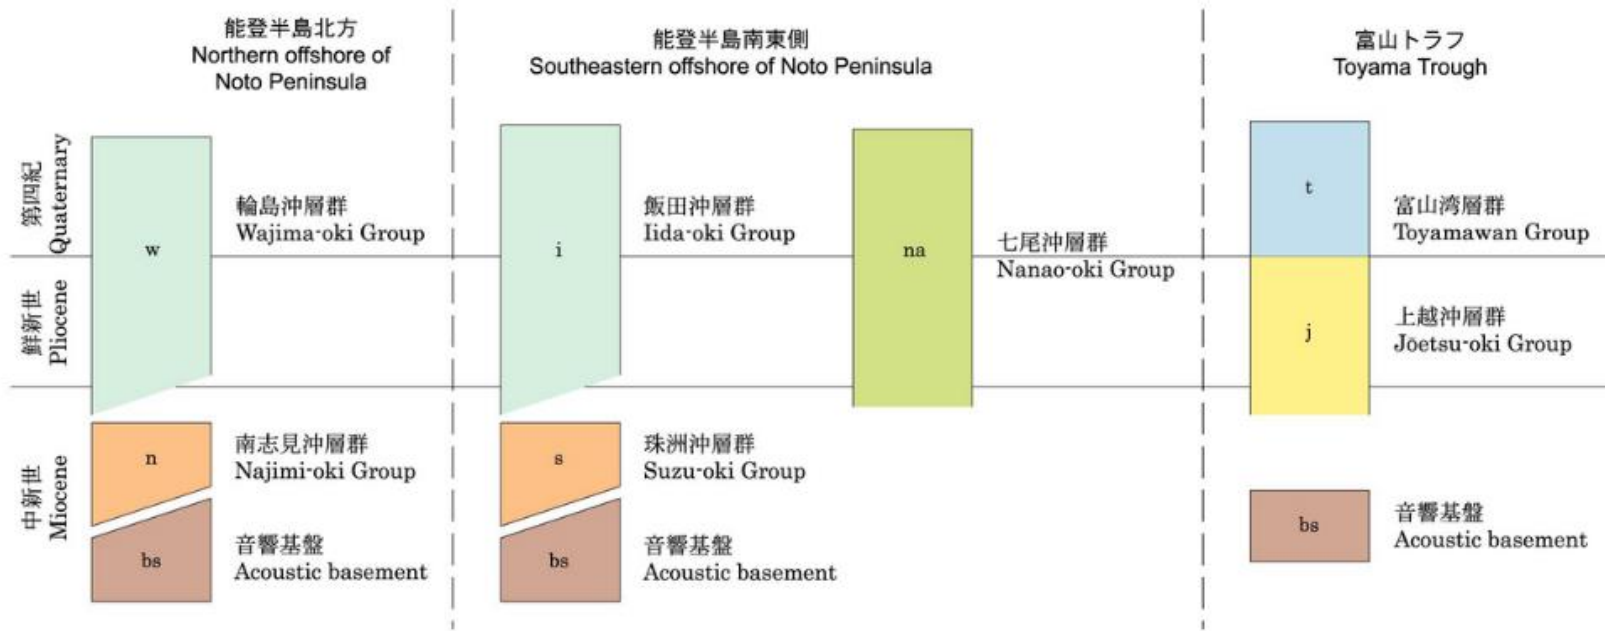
能登半島北方
Northern offshore of Noto Peninsula

能登半島南東側
Southeastern offshore of Noto Peninsula

富山トラフ
Toyama Trough

第四紀
Quaternary

鮮新世
Pliocene

中新世
Miocene

w

輪島沖層群
Wajima-oki Group

n

南志見沖層群
Najimi-oki Group

bs

音響基盤
Acoustic basement

i

飯田沖層群
Iida-oki Group

s

珠洲沖層群
Suzu-oki Group

bs

音響基盤
Acoustic basement

na

七尾沖層群
Nanao-oki Group

t

富山湾層群
Toyamawan Group

j

上越沖層群
Joetsu-oki Group

bs

音響基盤
Acoustic basement